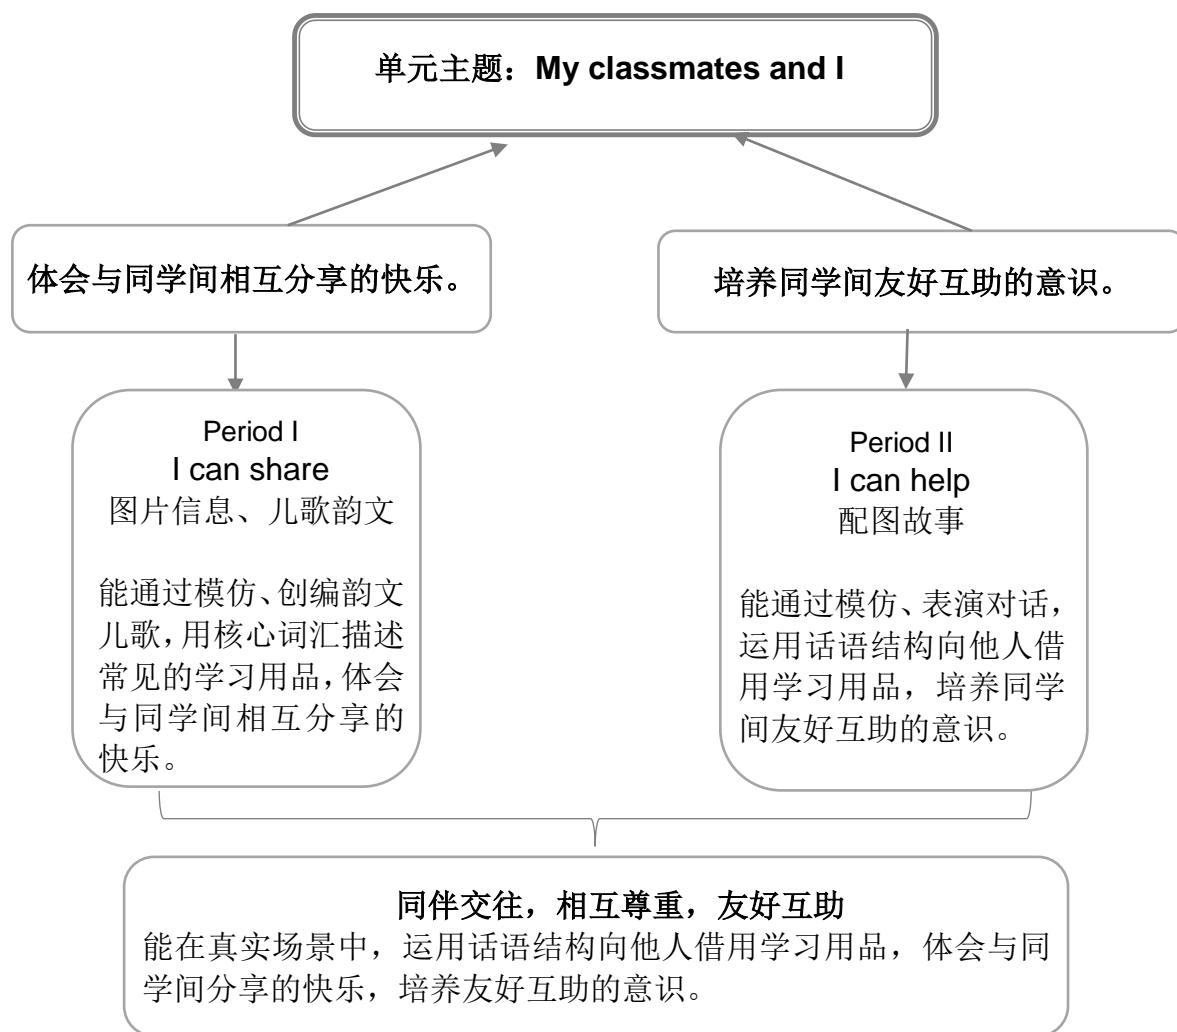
单元主题：My classmates and I

体会与同学间相互分享的快乐。

培养同学间友好互助的意识。

Period I
I can share
图片信息、儿歌韵文

能通过模仿、创编韵文儿歌，用核心词汇描述常见的学习用品，体会与同学间相互分享的快乐。

Period II
I can help
配图故事

能通过模仿、表演对话，运用话语结构向他人借用学习用品，培养同学间友好互助的意识。

同伴交往，相互尊重，友好互助
能在真实场景中，运用话语结构向他人借用学习用品，体会与同学间分享的快乐，培养友好互助的意识。